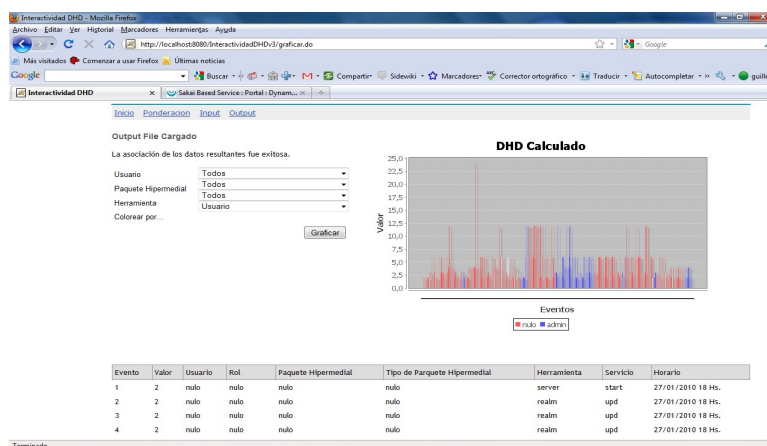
Interactividad DHD - Mozilla Firefox

Archivo Editar Ver Historial Marcadores Herramientas Ayuda

http://localhost:8080/InteractividadDHDv3/graficar.do

Google

Más visitados Comenzar a usar Firefox Últimas noticias

Google Buscar Compartir Sidewiki Marcadores Corrector ortográfico Traducir Autocompletar guille

Interactividad DHD | Sakai Based Service : Portal : Dynam...

Inicio Ponderacion Input Output

Output File Cargado

La asociación de los datos resultantes fue exitosa.

Usuario Todos
Paquete Hipermedial Todos
Herramienta Todos
Colorear por... Usuario

Graficar

DHD Calculado

Valor

25,0
22,5
20,0
17,5
15,0
12,5
10,0
7,5
5,0
2,5
0,0

Eventos

nulo admin

| Evento | Valor | Usuario | Rol | Paquete Hipermedial | Tipo de Parquete Hipermedial | Herramienta | Servicio | Horario |
|---|---|---|---|---|---|---|---|---|
| 1 | 2 | nulo | nulo | nulo | nulo | server | start | 27/01/2010 18 Hs. |
| 2 | 2 | nulo | nulo | nulo | nulo | realm | upd | 27/01/2010 18 Hs. |
| 3 | 2 | nulo | nulo | nulo | nulo | realm | upd | 27/01/2010 18 Hs. |
| 4 | 2 | nulo | nulo | nulo | nulo | realm | upd | 27/01/2010 18 Hs. |

Terminado